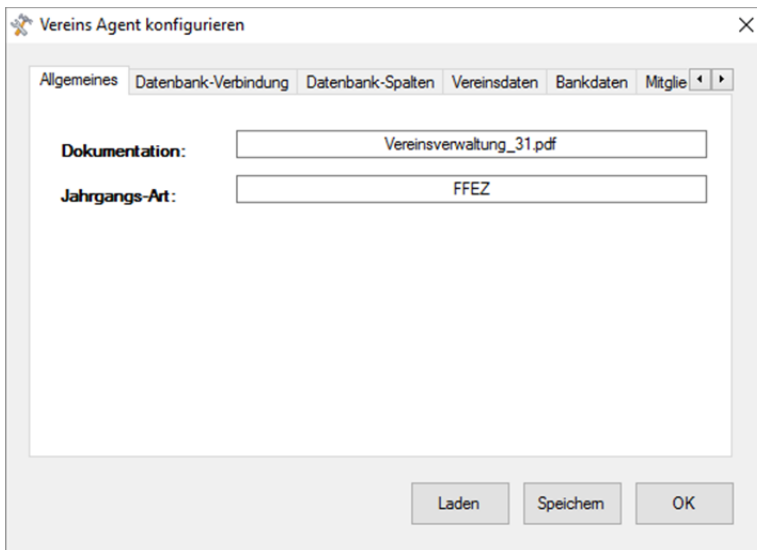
Vereins Agent konfigurieren

×

Allgemeines | Datenbank-Verbindung | Datenbank-Spalten | Vereinsdaten | Bankdaten | Mitglie

Dokumentation: Vereinsverwaltung_31.pdf

Jahrgangs-Art: FFEZ

Laden | Speichern | OK